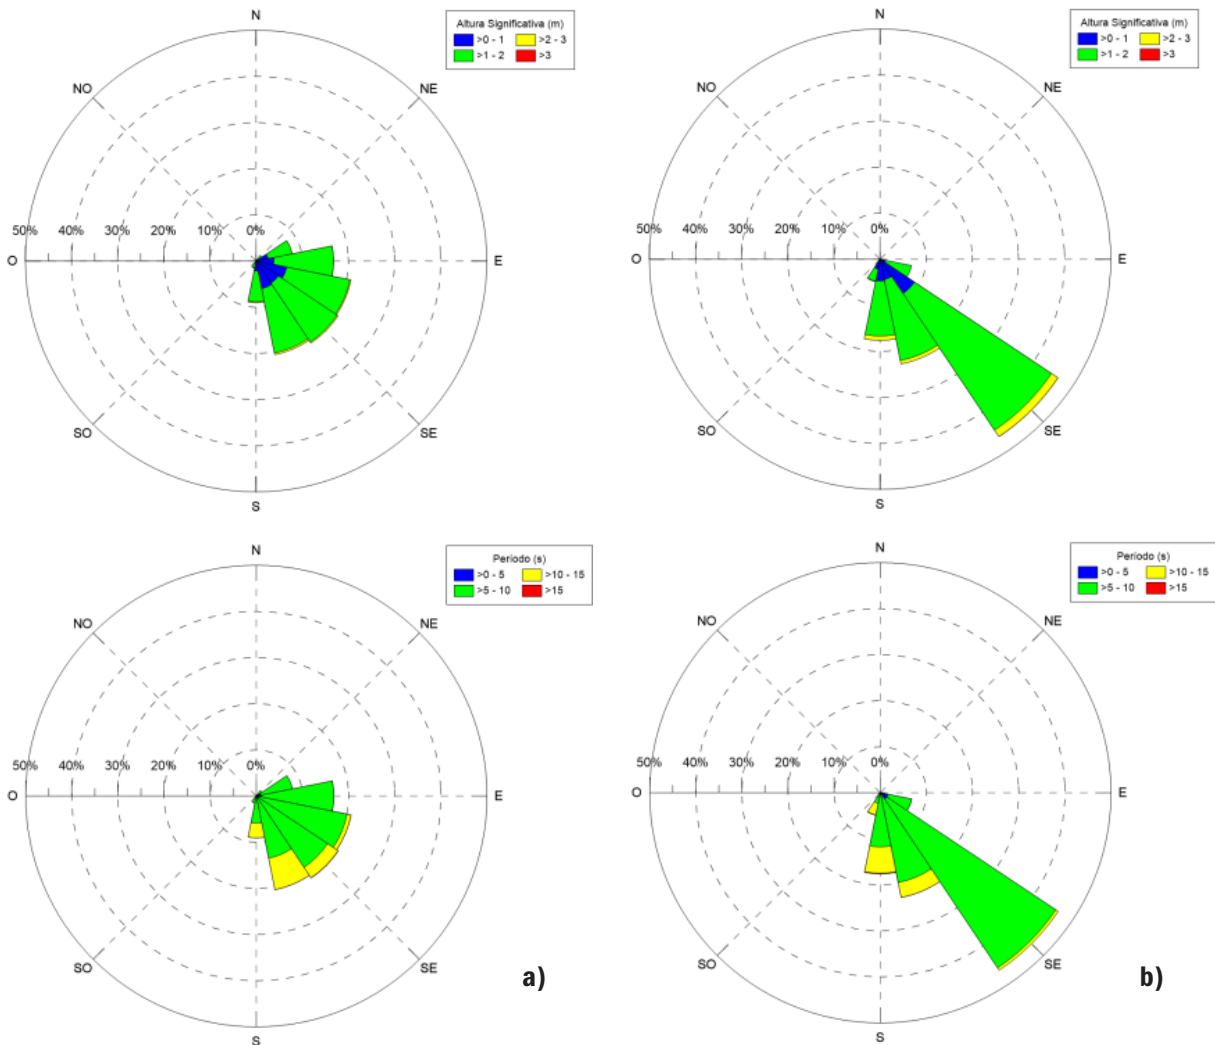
Altura Significativa (m)
>0 - 1
>2 - 3
>1 - 2
>3

N
NO
NE
50%
40%
30%
20%
10%
0%
O
E
SO
SE
S

Altura Significativa (m)
>0 - 1
>2 - 3
>1 - 2
>3

N
NO
NE
50%
40%
30%
20%
10%
0%
O
E
SO
SE
S

Periodo (s)
>0 - 5
>10 - 15
>5 - 10
>15

N
NO
NE
50%
40%
30%
20%
10%
0%
O
E
SO
SE
S

a)

Periodo (s)
>0 - 5
>10 - 15
>5 - 10
>15

N
NO
NE
50%
40%
30%
20%
10%
0%
O
E
SO
SE
S

b)